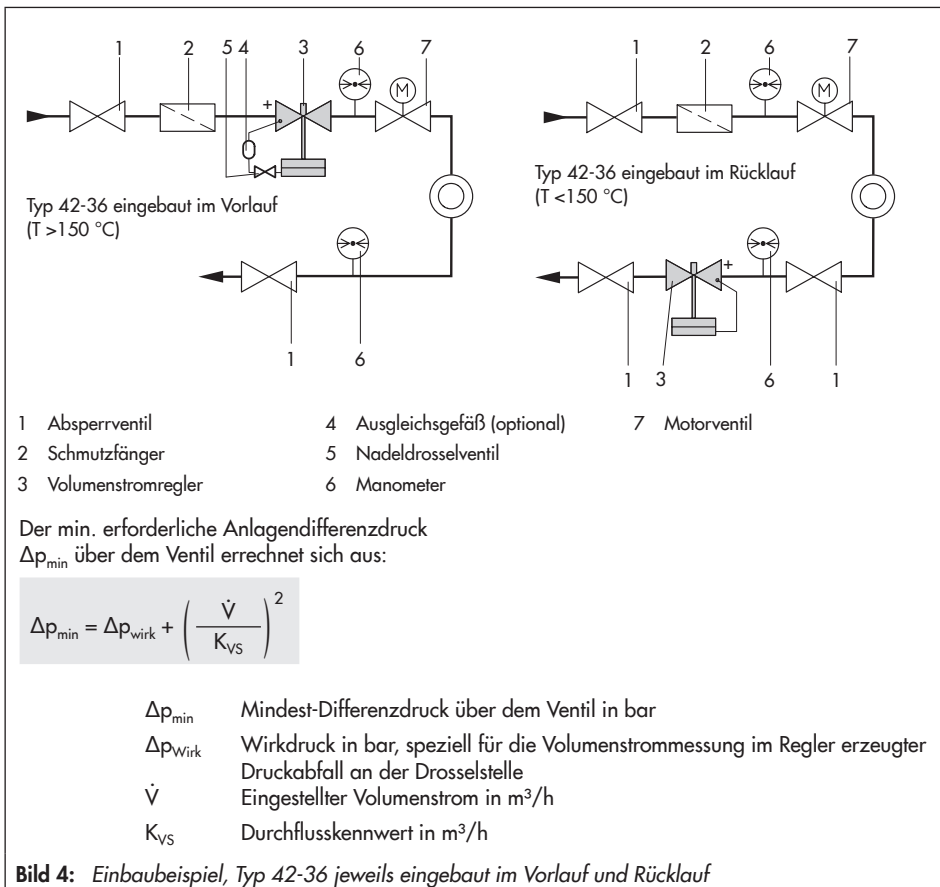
1 2 5 4 3 6 7

M

+

Typ 42-36 eingebaut im Vorlauf (T >150 °C)

1 6

1 2 6 7

M

Typ 42-36 eingebaut im Rücklauf (T <150 °C)

+

1 3 6 1

1 Absperrventil
2 Schmutzfänger
3 Volumenstromregler
4 Ausgleichsgefäß (optional)
5 Nadeldrosselventil
6 Manometer
7 Motorventil

Der min. erforderliche Anlagendifferenzdruck $\Delta p_{min}$ über dem Ventil errechnet sich aus:

$\Delta p_{min} = \Delta p_{wirk} + \left( \frac{\dot{V}}{K_{VS}} \right)^2$

$\Delta p_{min}$ Mindest-Differenzdruck über dem Ventil in bar
$\Delta p_{Wirk}$ Wirkdruck in bar, speziell für die Volumenstrommessung im Regler erzeugter Druckabfall an der Drosselstelle
$\dot{V}$ Eingestellter Volumenstrom in m³/h
$K_{VS}$ Durchflusskennwert in m³/h

**Bild 4:** *Einbaubeispiel, Typ 42-36 jeweils eingebaut im Vorlauf und Rücklauf*